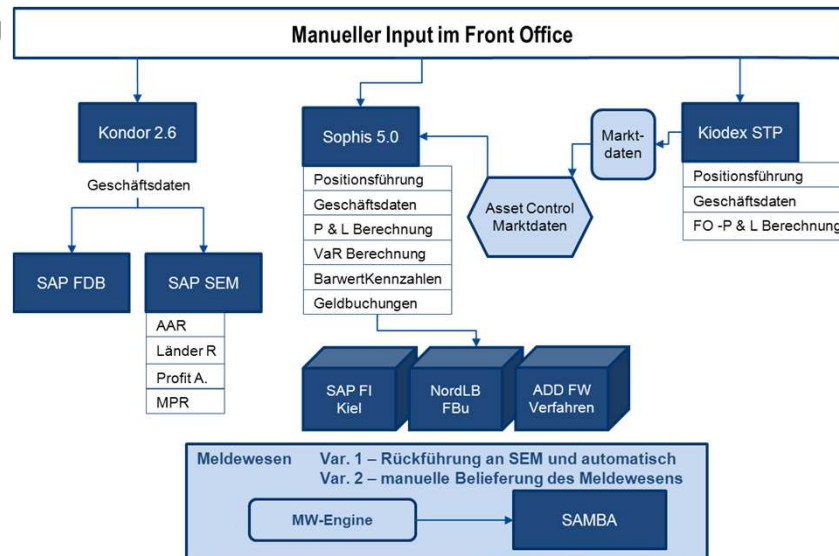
Manueller Input im Front Office

Kondor 2.6

Geschäftsdaten

SAP FDB

SAP SEM

AAR
Länder R
Profit A.
MPR

Sophis 5.0

Positionsführung
Geschäftsdaten
P & L Berechnung
VaR Berechnung
BarwertKennzahlen
Geldbuchungen

Asset Control Marktdaten

Markt-daten

Kiodex STP

Positionsführung
Geschäftsdaten
FO -P & L Berechnung

SAP FI Kiel

NordLB FBu

ADD FW Verfahren

Meldewesen Var. 1 – Rückführung an SEM und automatisch
Var. 2 – manuelle Belieferung des Meldewesens

MW-Engine

SAMBA